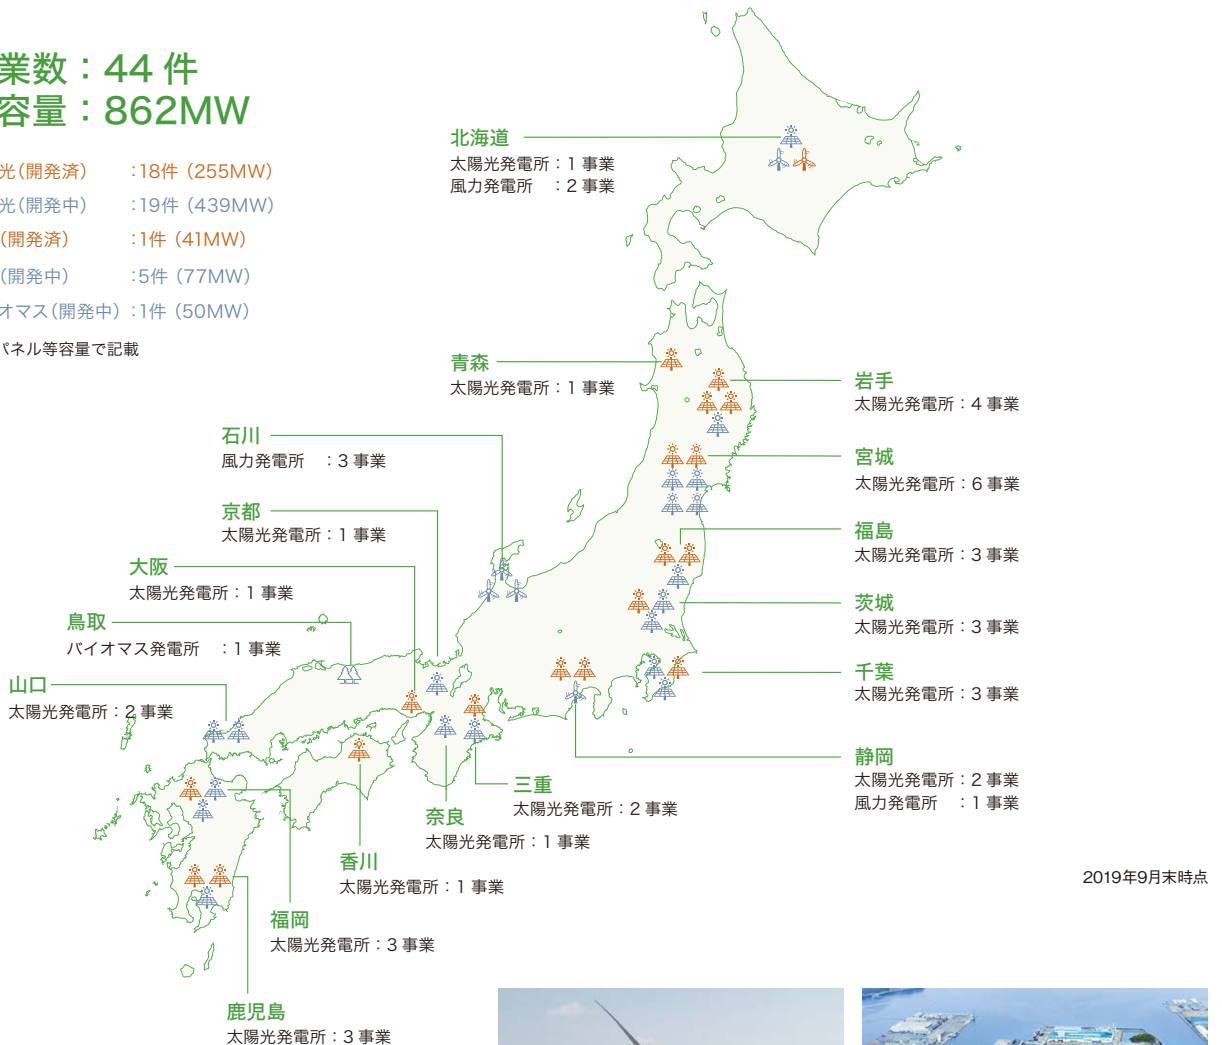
業数：44 件
容量：862MW

光（開発済） ：18件（255MW）
光（開発中） ：19件（439MW）
（開発済） ：1件（41MW）
（開発中） ：5件（77MW）
オマス（開発中）：1件（50MW）
パネル等容量で記載

北海道
太陽光発電所：1 事業
風力発電所 ：2 事業

青森
太陽光発電所：1 事業

岩手
太陽光発電所：4 事業

石川
風力発電所 ：3 事業

宮城
太陽光発電所：6 事業

京都
太陽光発電所：1 事業

福島
太陽光発電所：3 事業

大阪
太陽光発電所：1 事業

茨城
太陽光発電所：3 事業

鳥取
バイオマス発電所 ：1 事業

千葉
太陽光発電所：3 事業

山口
太陽光発電所：2 事業

静岡
太陽光発電所：2 事業
風力発電所 ：1 事業

三重
太陽光発電所：2 事業

奈良
太陽光発電所：1 事業

香川
太陽光発電所：1 事業

2019年9月末時点

福岡
太陽光発電所：3 事業

鹿児島
太陽光発電所：3 事業